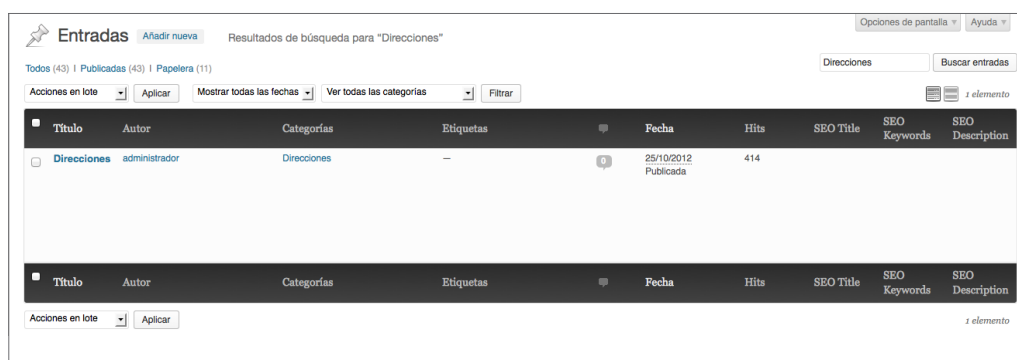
Opciones de pantalla ▾ Ayuda ▾

Entradas Añadir nueva Resultados de búsqueda para "Direcciones"

Todos (43) | Publicadas (43) | Papelera (11)

Direcciones Buscar entradas

Acciones en lote Aplicar Mostrar todas las fechas Ver todas las categorías Filtrar

1 elemento

| | Título | Autor | Categorías | Etiquetas | | Fecha | Hits | SEO Title | SEO Keywords | SEO Description |
|---|---|---|---|---|---|---|---|---|---|---|
| | Direcciones | administrador | Direcciones | — | 0 | 25/10/2012 Publicada | 414 | | | |
| | Título | Autor | Categorías | Etiquetas | | Fecha | Hits | SEO Title | SEO Keywords | SEO Description |

Acciones en lote Aplicar

1 elemento